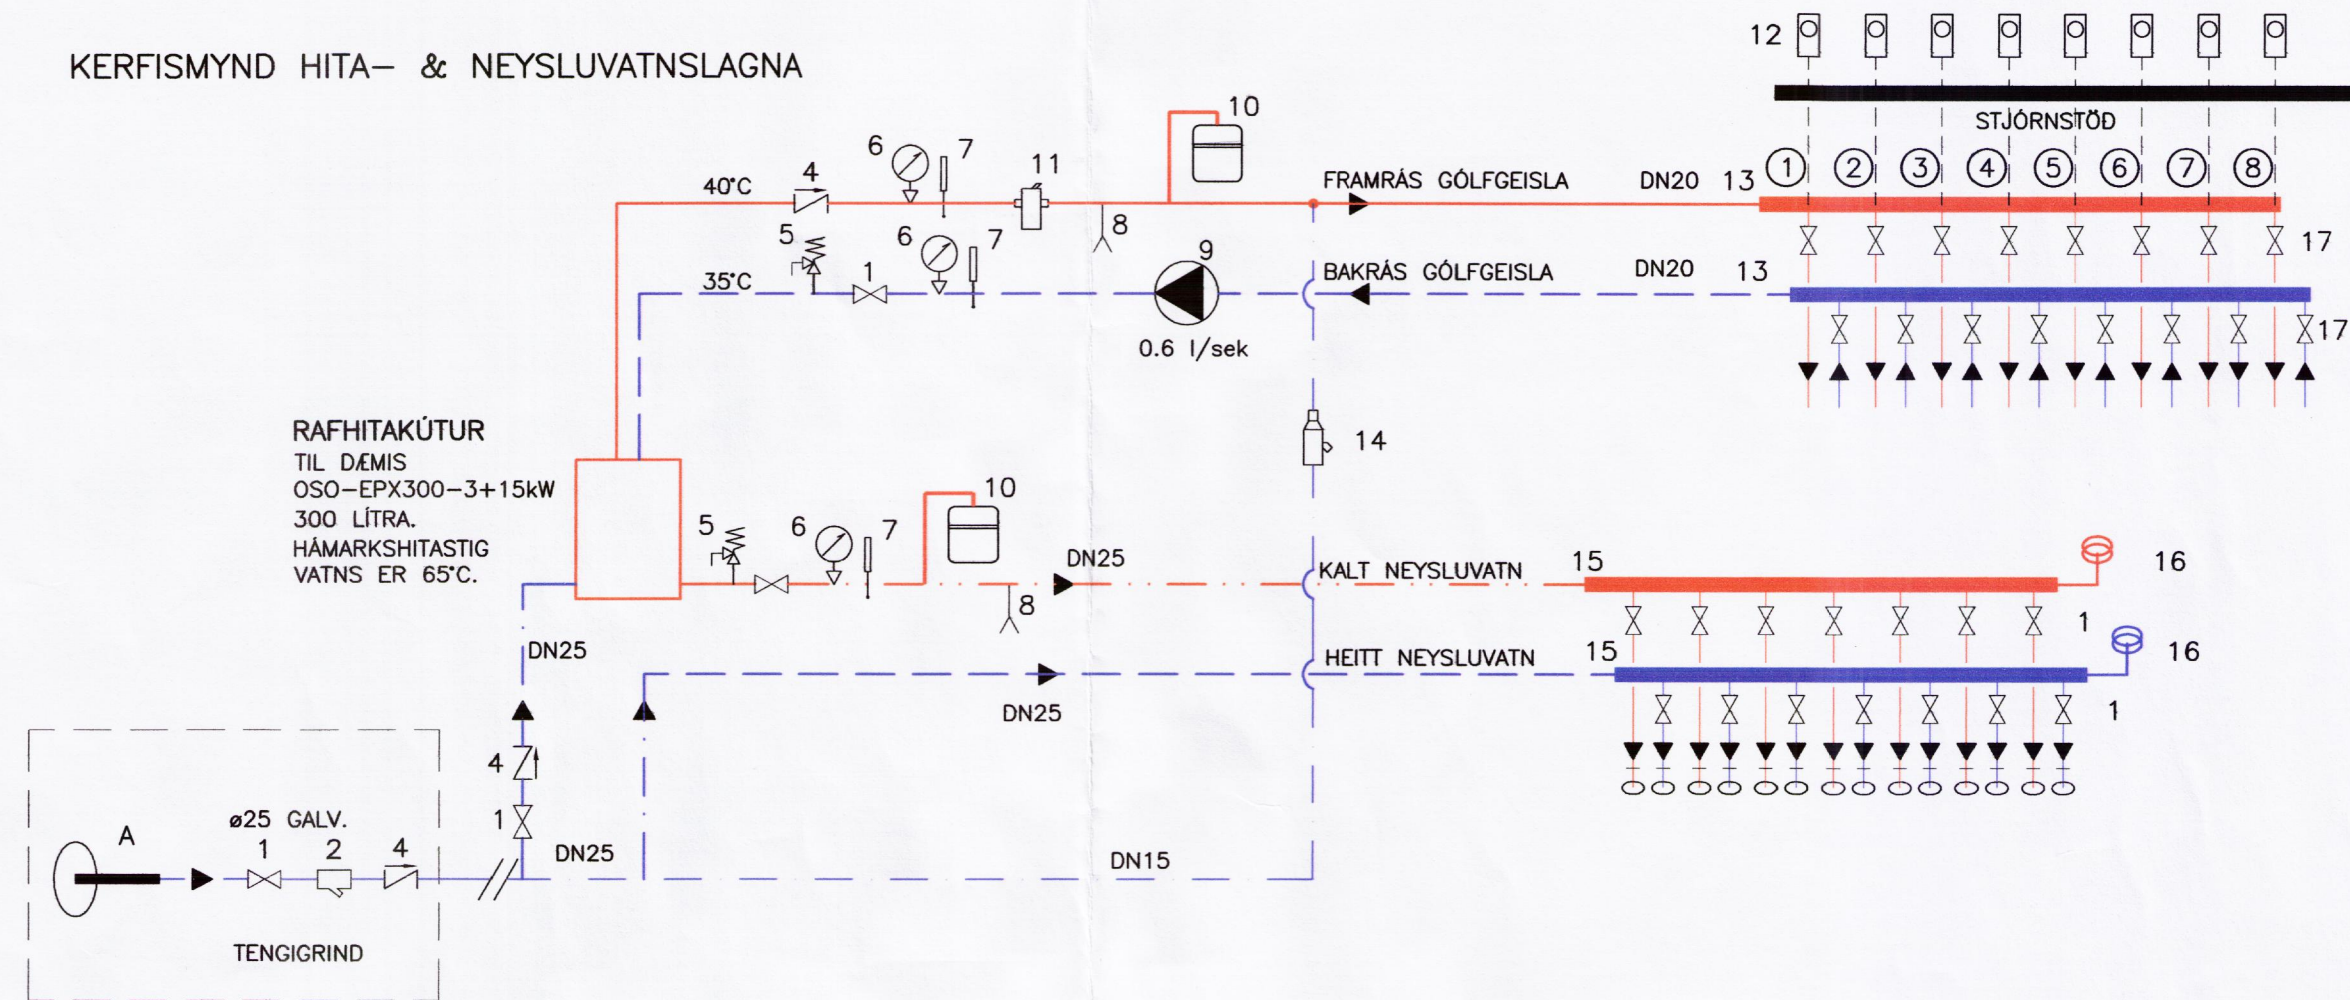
KERFISMYND HITA– & NEYSLUVATNSLAGNA

12

STJÓRNSTÖÐ

10

6 7

11

40°C 4

FRAMRÁS GÓLFGEISLA DN20 13 ① ② ③ ④ ⑤ ⑥ ⑦ ⑧

8

5 6 7

17

9

35°C 1

BAKRÁS GÓLFGEISLA DN20 13

17

0.6 l/sek

14

RAFHITAKÚTUR
TIL DÆMIS
OSO–EPX300–3+15kW
300 LÍTRA.
HÁMARKSHITASTIG
VATNS ER 65°C.

10

5 6 7

DN25

8

KALT NEYSLUVATN 15

16

1

DN25

HEITT NEYSLUVATN 15

16

DN25

1

4

1

A

ø25 GALV.

1 2 4

DN25

DN15

TENGIGRIND